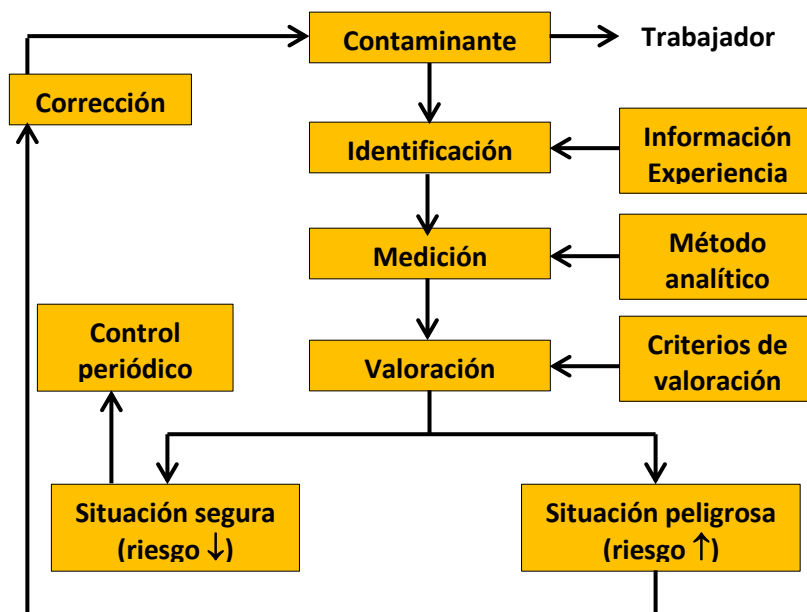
Contaminante

Trabajador

Corrección

Identificación

Información Experiencia

Medición

Método analítico

Control periódico

Valoración

Criterios de valoración

Situación segura (riesgo ↓)

Situación peligrosa (riesgo ↑)